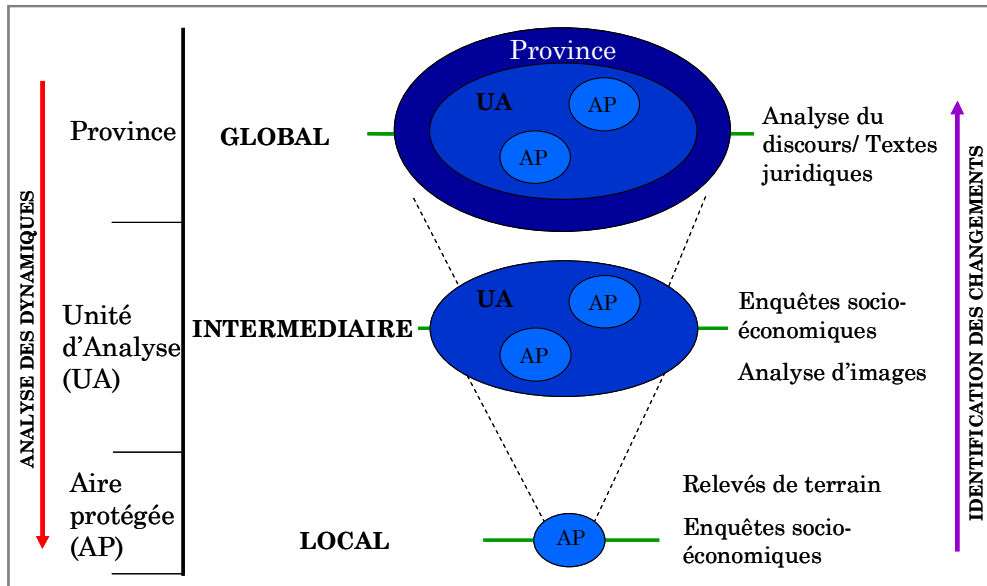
ANALYSE DES DYNAMIQUES

Province

Unité d'Analyse (UA)

Aire protégée (AP)

GLOBAL

Province

UA

AP

AP

Analyse du discours/ Textes juridiques

INTERMEDIAIRE

UA

AP

AP

Enquêtes socio-économiques

Analyse d'images

LOCAL

AP

Relevés de terrain

Enquêtes socio-économiques

IDENTIFICATION DES CHANGEMENTS